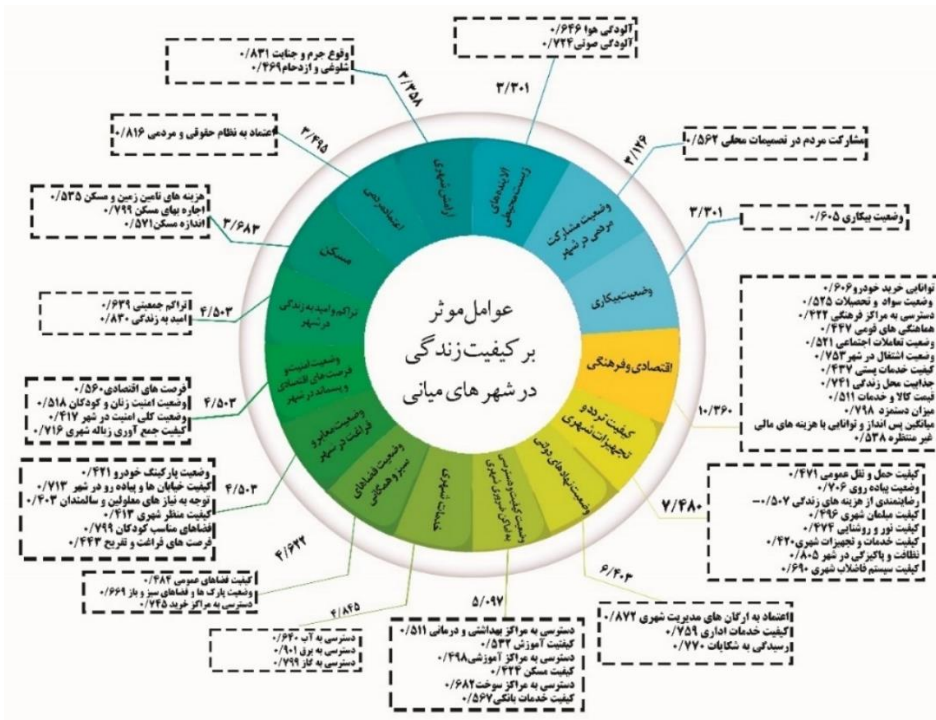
عوامل موثر بر کیفیت زندگی در شهرهای میانی

آلودگی هوا ۰/۶۴۶
آلودگی صوتی ۰/۷۲۴

۳/۳۰۱

آلودگی های زیست محیطی

مشارکت مردم در تصمیمات محلی ۰/۵۶۲

۴/۱۲۶

وضعیت مشارکت مردمی در شهر

وضعیت بیکاری ۰/۶۰۵

۳/۳۰۱

وضعیت بیکاری

توانایی خرید خودرو ۰/۶۰۶
وضعیت سواد و تحصیلات ۰/۵۲۵
دسترسی به مراکز فرهنگی ۰/۴۲۲
هماهنگی های قومی ۰/۴۴۷
وضعیت تعاملات اجتماعی ۰/۵۲۱
وضعیت اشتغال در شهر ۰/۷۵۳
کیفیت خدمات پستی ۰/۴۳۷
جذابیت محل زندگی ۰/۷۴۱
قیمت کالا و خدمات ۰/۵۱۱
میزان دستمزد ۰/۷۹۸
میانگین پس انداز و توانایی با هزینه های مالی غیر منتظره ۰/۵۳۸

۱۰/۳۶۰

اقتصادی و فرهنگی

کیفیت تردد و تجهیزات شهری

کیفیت حمل و نقل عمومی ۰/۴۷۱
وضعیت پیاده روی ۰/۷۰۶
رضایتمندی از هزینه های زندگی ۰/۵۰۷
کیفیت مبلمان شهری ۰/۴۹۶
کیفیت نور و روشنایی ۰/۴۷۴
کیفیت خدمات و تجهیزات شهری ۰/۴۲۰
نظافت و پاکیزگی در شهر ۰/۸۰۵
کیفیت سیستم فاضلاب شهری ۰/۶۹۰

۷/۴۸۰

وضعیت نهادهای دولتی

اعتماد به ارکان های مدیریت شهری ۰/۸۷۲
کیفیت خدمات اداری ۰/۷۵۹
رسیدگی به شکایات ۰/۷۷۰

۶/۴۰۳

وضعیت کیفیت و دسترسی به خدمات شهری

دسترسی به مراکز بهداشتی و درمانی ۰/۵۱۱
کیفیت آموزش ۰/۵۳۲
دسترسی به مراکز آموزشی ۰/۴۹۸
کیفیت مسکن ۰/۴۲۲
دسترسی به مراکز سوخت ۰/۶۸۲
کیفیت خدمات بانکی ۰/۵۶۷

۵/۰۹۷

تاسیسات شهری

دسترسی به آب ۰/۶۴۰
دسترسی به برق ۰/۹۰۱
دسترسی به گاز ۰/۷۹۹

۴/۸۴۵

وضعیت فضاهای سبز و همگانی

کیفیت فضاهای عمومی ۰/۴۸۲
وضعیت پارک ها و فضاهای سبز و باز ۰/۶۶۹
دسترسی به مراکز خرید ۰/۷۴۵

۴/۶۲۲

وضعیت معابر و فراغت در شهر

وضعیت پارکینگ خودرو ۰/۴۲۱
کیفیت خیابان ها و پیاده رو در شهر ۰/۷۱۳
توجه به نیاز های معلولین و سالمندان ۰/۴۰۳
کیفیت منظر شهری ۰/۴۱۳
فضاهای مناسب کودکان ۰/۷۹۹
فرصت های فراغت و تفریح ۰/۴۴۳

۴/۵۰۳

وضعیت امنیت و فرصت های اقتصادی و پسماند در شهر

فرصت های اقتصادی ۰/۵۶۰
وضعیت امنیت زنان و کودکان ۰/۵۱۸
وضعیت کلی امنیت در شهر ۰/۴۱۷
کیفیت جمع آوری زباله شهری ۰/۷۱۶

۴/۵۰۳

تراکم و امید به زندگی در شهر

تراکم جمعیتی ۰/۶۳۹
امید به زندگی ۰/۸۳۰

۴/۵۰۳

مسکن

هزینه های تامین زمین و مسکن ۰/۵۳۵
اجاره بهای مسکن ۰/۷۹۹
اندازه مسکن ۰/۵۷۱

۳/۶۸۳

اعتماد به نظام حقوقی و مردمی ۰/۸۱۶

۲/۴۹۵

اعتماد مردمی

وقوع جرم و جنایت ۰/۸۳۱
شلوغی و ازدحام ۰/۴۶۹

۳/۲۵۸

امنیت شهری